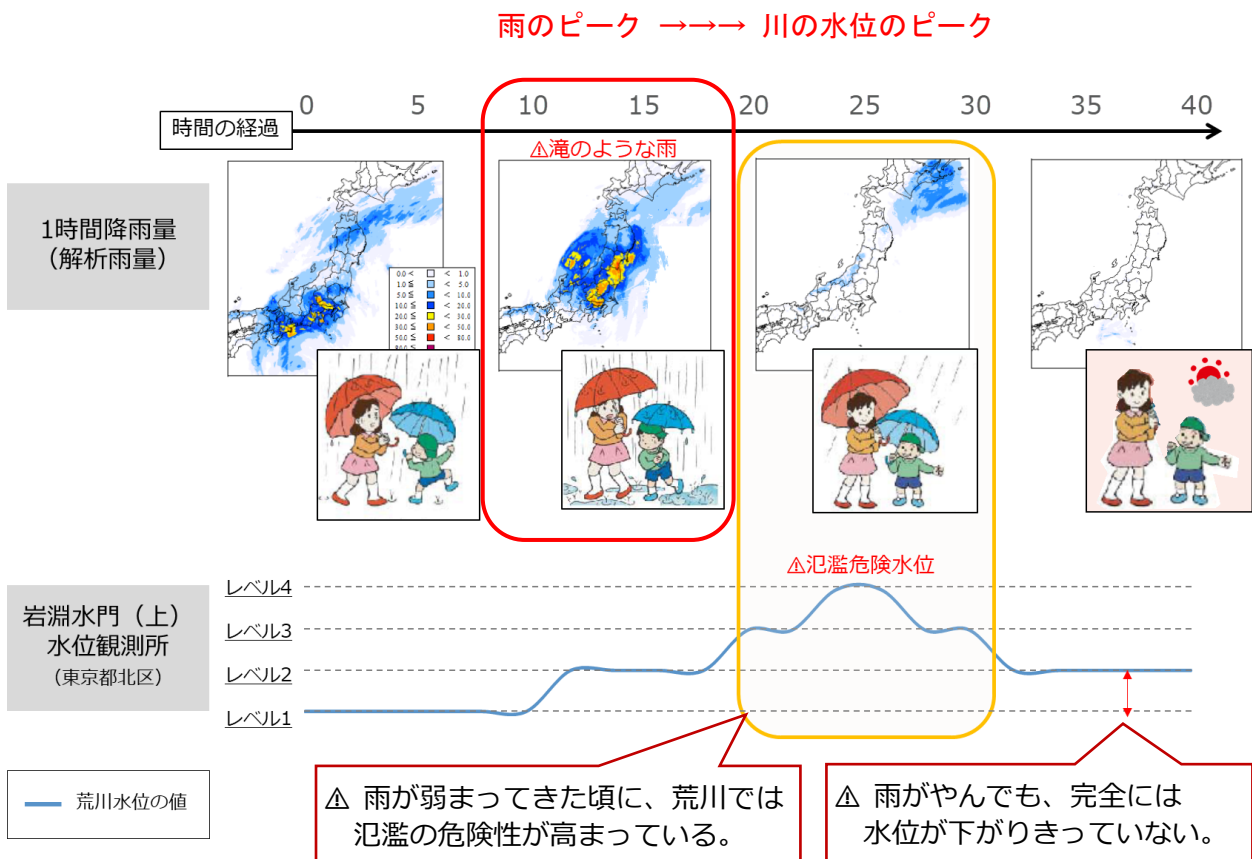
雨のピーク →→→ 川の水位のピーク

時間の経過 0 5 10 15 20 25 30 35 40

⚠滝のような雨

1時間降雨量
（解析雨量）

| | | |
|---|---|---|
| 0.0 < | | < 1.0 |
| 1.0 ≦ | | < 5.0 |
| 5.0 ≦ | | < 10.0 |
| 10.0 ≦ | | < 20.0 |
| 20.0 ≦ | | < 30.0 |
| 30.0 ≦ | | < 50.0 |
| 50.0 ≦ | | < 80.0 |
| 80.0 ≦ | | |

⚠氾濫危険水位

岩淵水門（上）
水位観測所
（東京都北区）

レベル4
レベル3
レベル2
レベル1

荒川水位の値

⚠ 雨が弱まってきた頃に、荒川では氾濫の危険性が高まっている。

⚠ 雨がやんでも、完全には水位が下がりきっていない。